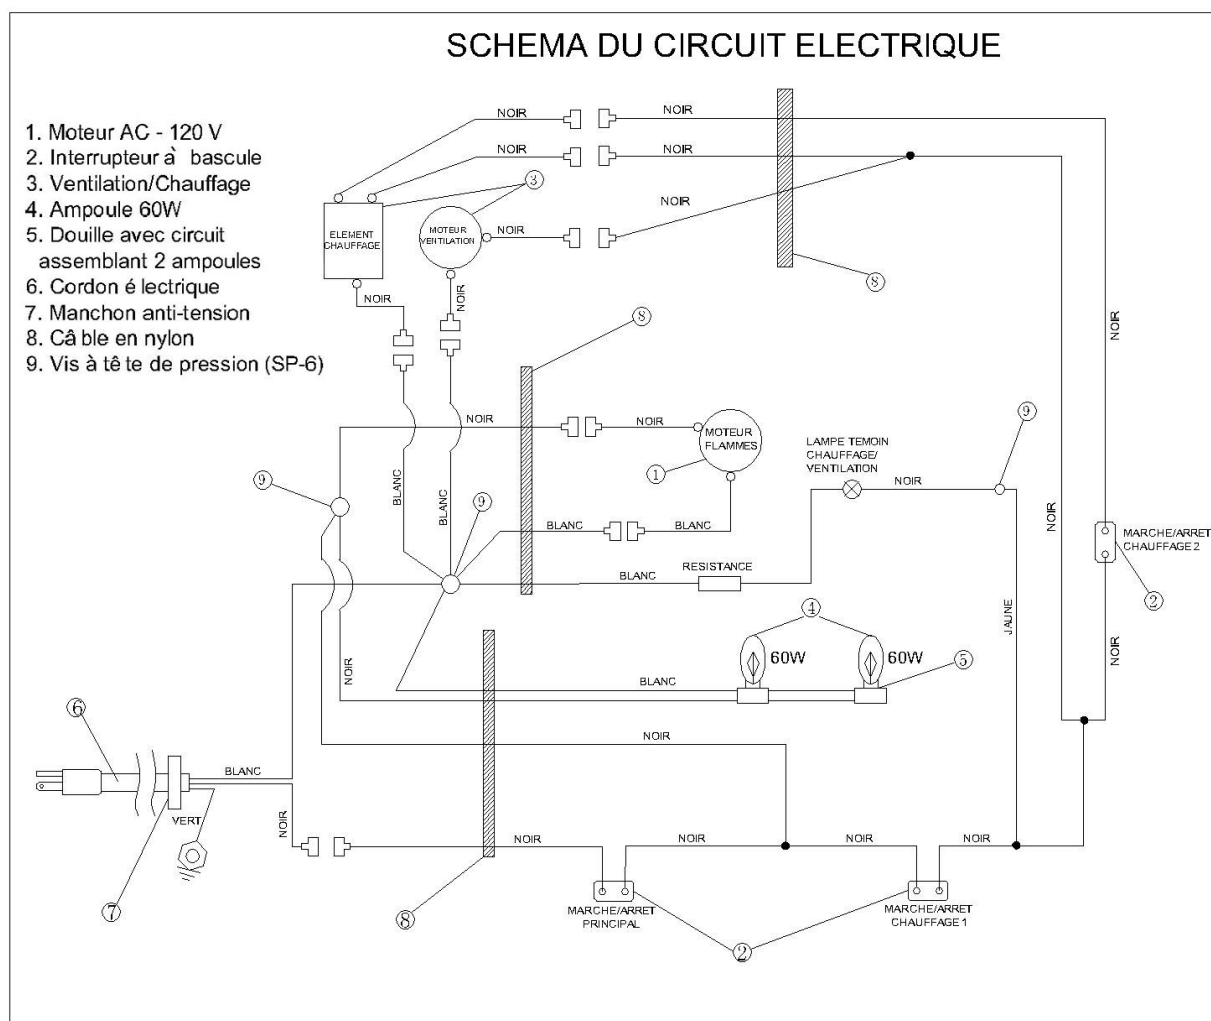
SCHEMA DU CIRCUIT ELECTRIQUE

1. Moteur AC - 120 V
2. Interrupteur à bascule
3. Ventilation/Chauffage
4. Ampoule 60W
5. Douille avec circuit assemblant 2 ampoules
6. Cordon é lectrique
7. Manchon anti-tension
8. Câ ble en nylon
9. Vis à tê te de pression (SP-6)

NOIR
NOIR
NOIR
NOIR
NOIR
3
ELEMENT CHAUFFAGE
MOTEUR VENTILATION
NOIR
8
NOIR
NOIR
8
NOIR
NOIR
NOIR
MOTEUR FLAMMES
1
LAMPE TEMOIN CHAUFFAGE/ VENTILATION
NOIR
9
9
BLANC
BLANC
9
BLANC
BLANC
NOIR
NOIR
MARCHE/ARRET CHAUFFAGE 2
2
BLANC
RESISTANCE
4
60W
60W
5
NOIR
JAUNE
NOIR
BLANC
NOIR
6
BLANC
VERT
NOIR
NOIR
NOIR
NOIR
NOIR
7
8
MARCHE/ARRET PRINCIPAL
2
MARCHE/ARRET CHAUFFAGE 1